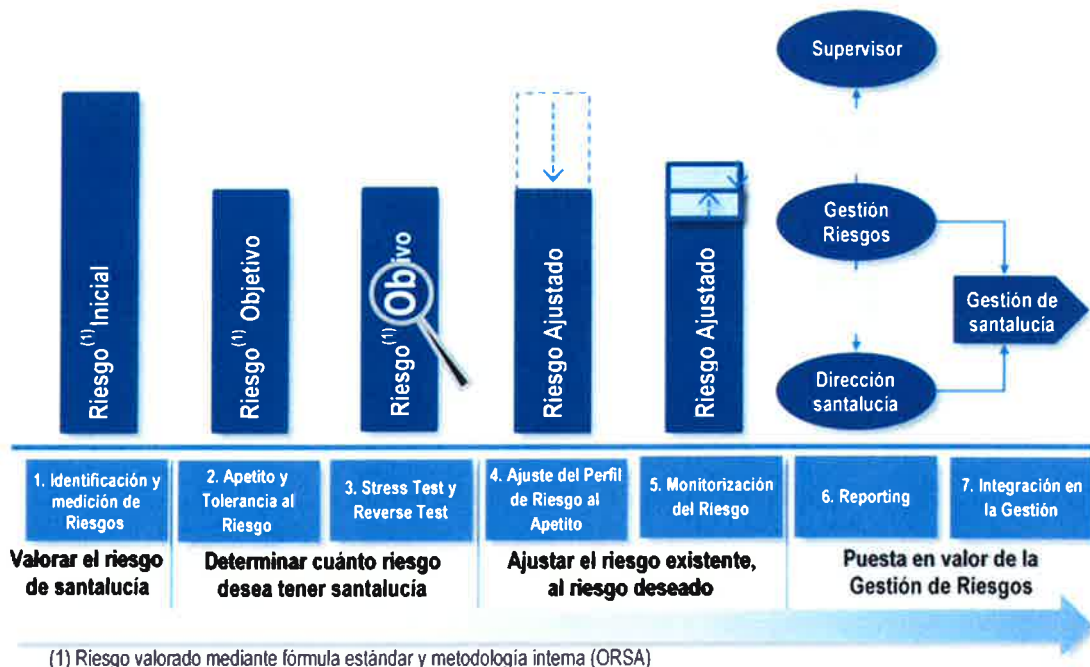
Supervisor

Gestión Riesgos

Gestión de santalucía

Dirección santalucía

Riesgo$^{(1)}$ Inicial

Riesgo$^{(1)}$ Objetivo

Riesgo$^{(1)}$ Obj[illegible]ivo

Riesgo Ajustado

Riesgo Ajustado

1. Identificación y medición de Riesgos

2. Apetito y Tolerancia al Riesgo

3. Stress Test y Reverse Test

4. Ajuste del Perfil de Riesgo al Apetito

5. Monitorización del Riesgo

6. Reporting

7. Integración en la Gestión

Valorar el riesgo de santalucía

Determinar cuánto riesgo desea tener santalucía

Ajustar el riesgo existente, al riesgo deseado

Puesta en valor de la Gestión de Riesgos

(1) Riesgo valorado mediante fórmula estándar y metodología interna (ORSA)